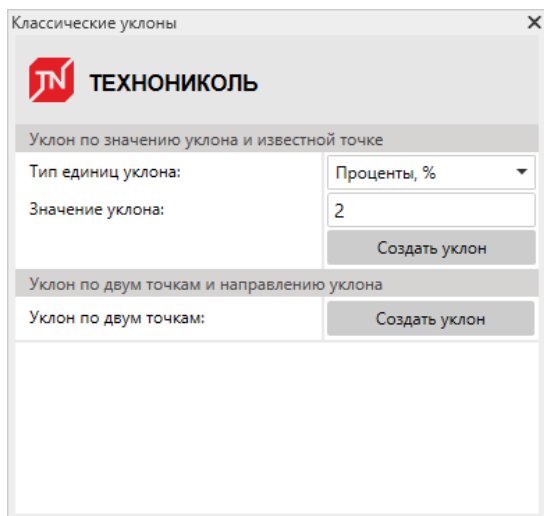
Классические уклоны
×
TN ТЕХНОНИКОЛЬ

Уклон по значению уклона и известной точке
Тип единиц уклона:
Проценты, %
Значение уклона:
2
Создать уклон

Уклон по двум точкам и направлению уклона
Уклон по двум точкам:
Создать уклон